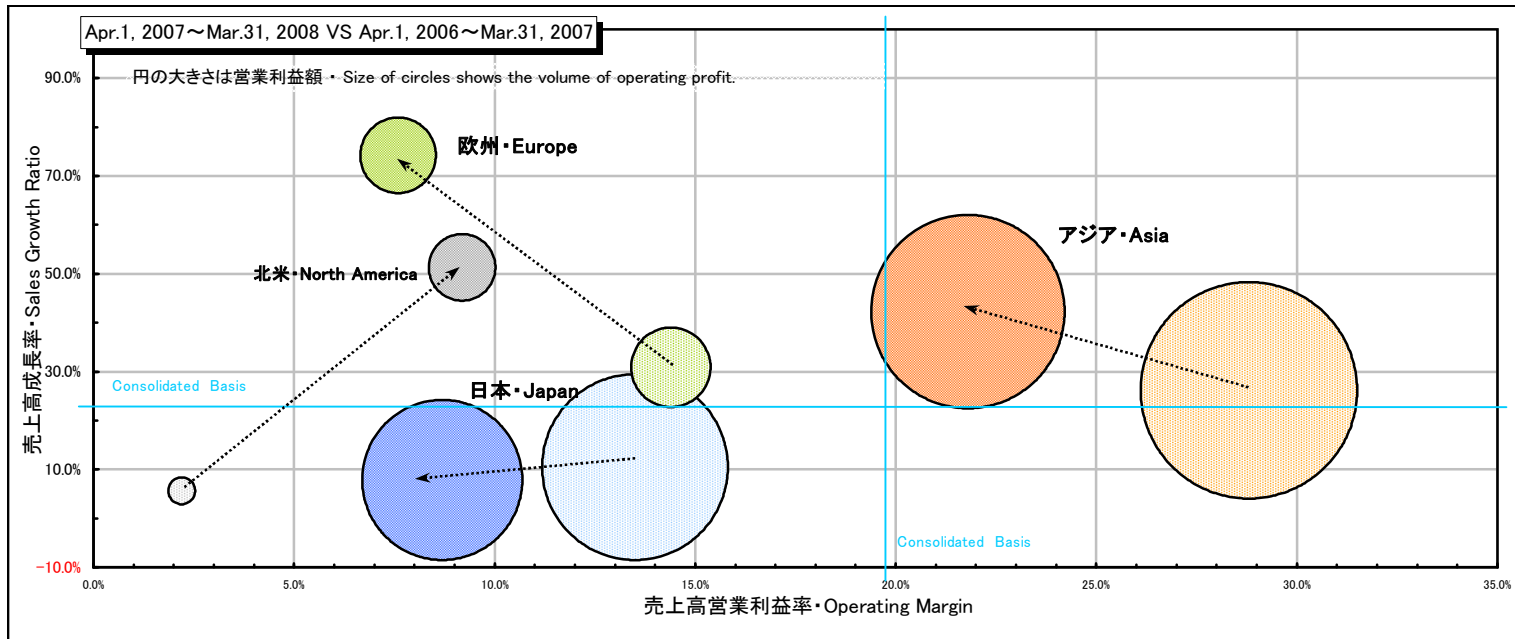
Apr.1, 2007～Mar.31, 2008 VS Apr.1, 2006～Mar.31, 2007

円の大きさは営業利益額 ・ Size of circles shows the volume of operating profit.

欧州・Europe

アジア・Asia

北米・North America

日本・Japan

Consolidated Basis

Consolidated Basis

売上高成長率・Sales Growth Ratio

90.0%
70.0%
50.0%
30.0%
10.0%
-10.0%

0.0%
5.0%
10.0%
15.0%
20.0%
25.0%
30.0%
35.0%

売上高営業利益率・Operating Margin